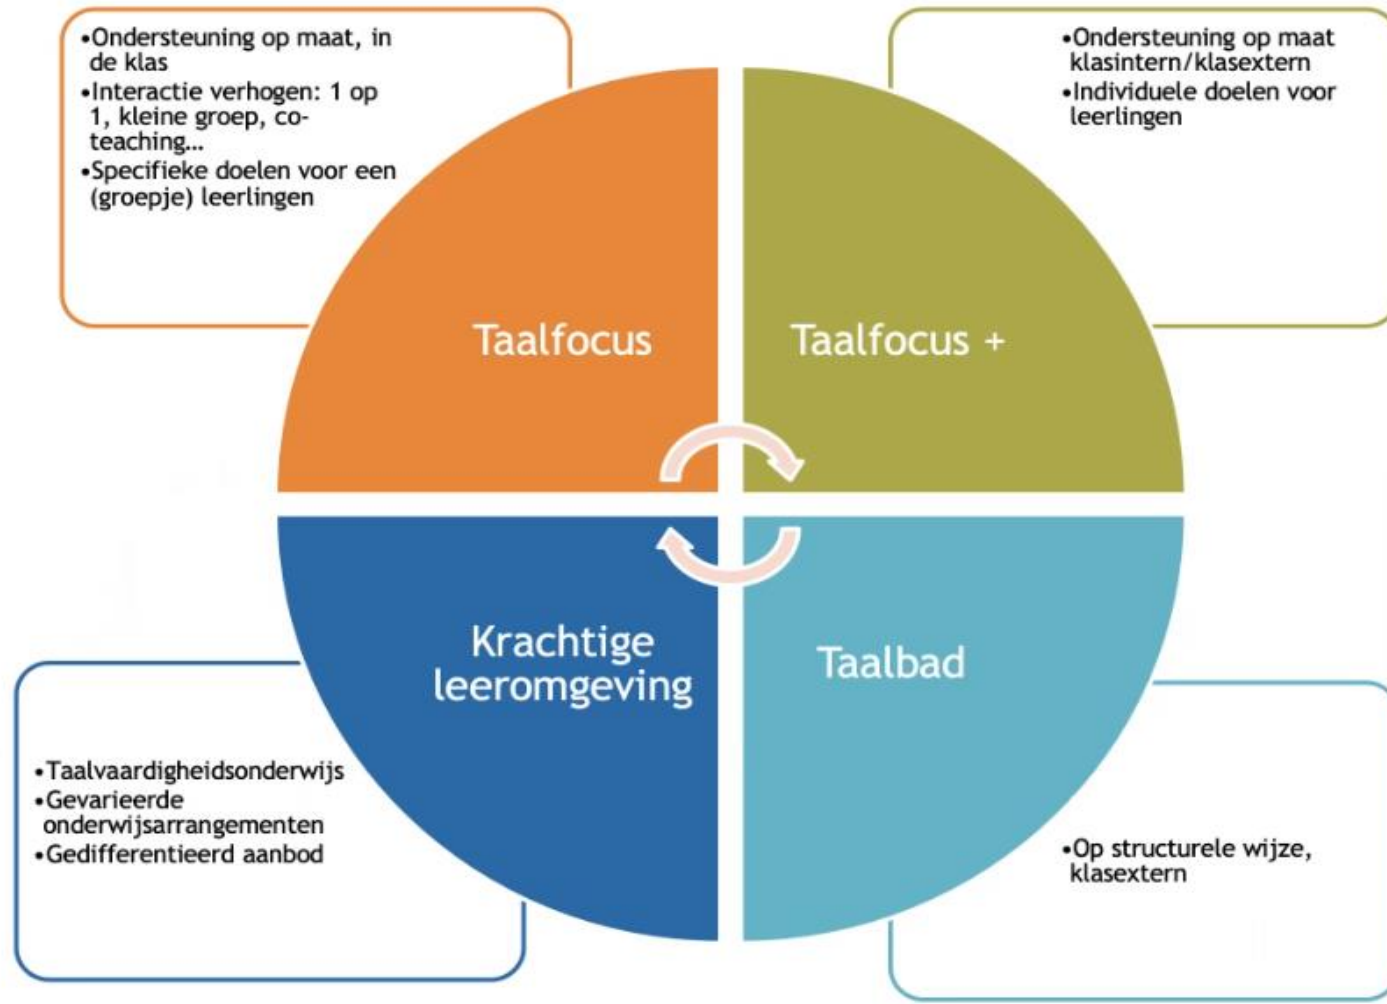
•Ondersteuning op maat, in de klas
•Interactie verhogen: 1 op 1, kleine groep, co-teaching…
•Specifieke doelen voor een (groepje) leerlingen

•Ondersteuning op maat klasintern/klasextern
•Individuele doelen voor leerlingen

Taalfocus

Taalfocus +

Krachtige leeromgeving

Taalbad

•Taalvaardigheidsonderwijs
•Gevarieerde onderwijsarrangementen
•Gedifferentieerd aanbod

•Op structurele wijze, klasextern